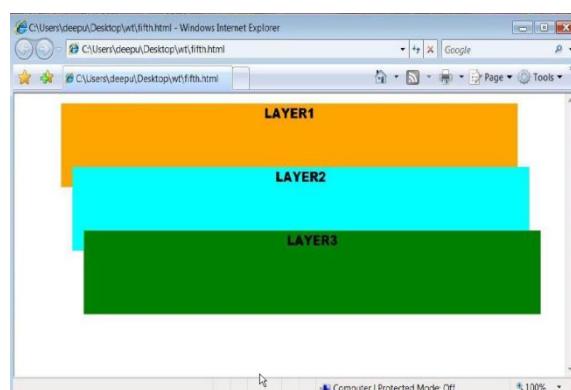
C:\Users\deepu\Desktop\wt\fifth.html - Windows Internet Explorer

C:\Users\deepu\Desktop\wt\fifth.html

Google

C:\Users\deepu\Desktop\wt\fifth.html

Page ▾ Tools ▾

LAYER1

LAYER2

LAYER3

Computer | Protected Mode: Off

100%